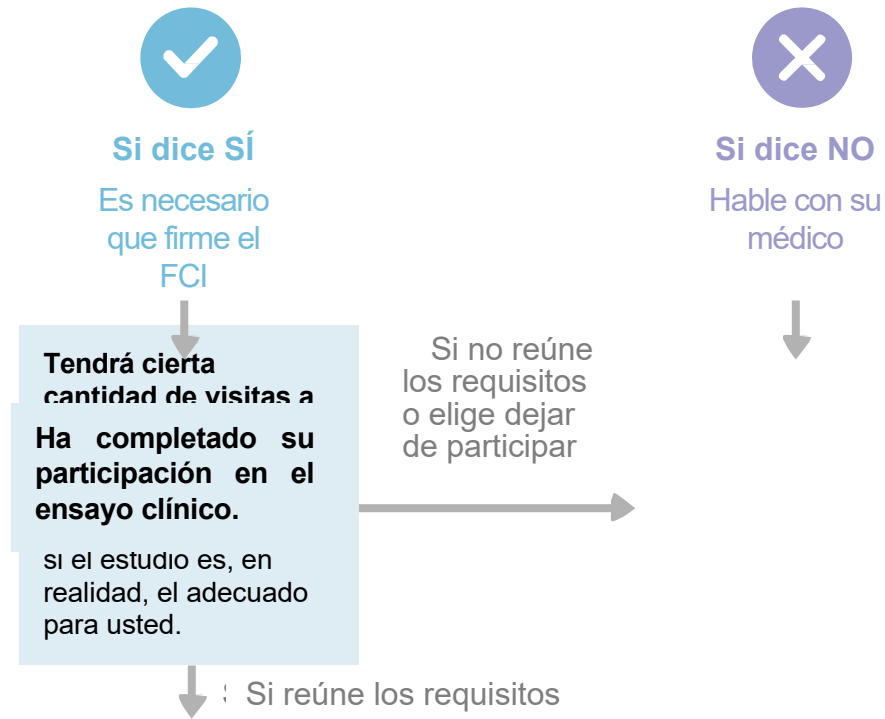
Si dice SÍ

Es necesario que firme el FCI

Si dice NO

Hable con su médico

Tendrá cierta cantidad de visitas a

Ha completado su participación en el ensayo clínico.

si el estudio es, en realidad, el adecuado para usted.

Si no reúne los requisitos o elige dejar de participar

Si reúne los requisitos